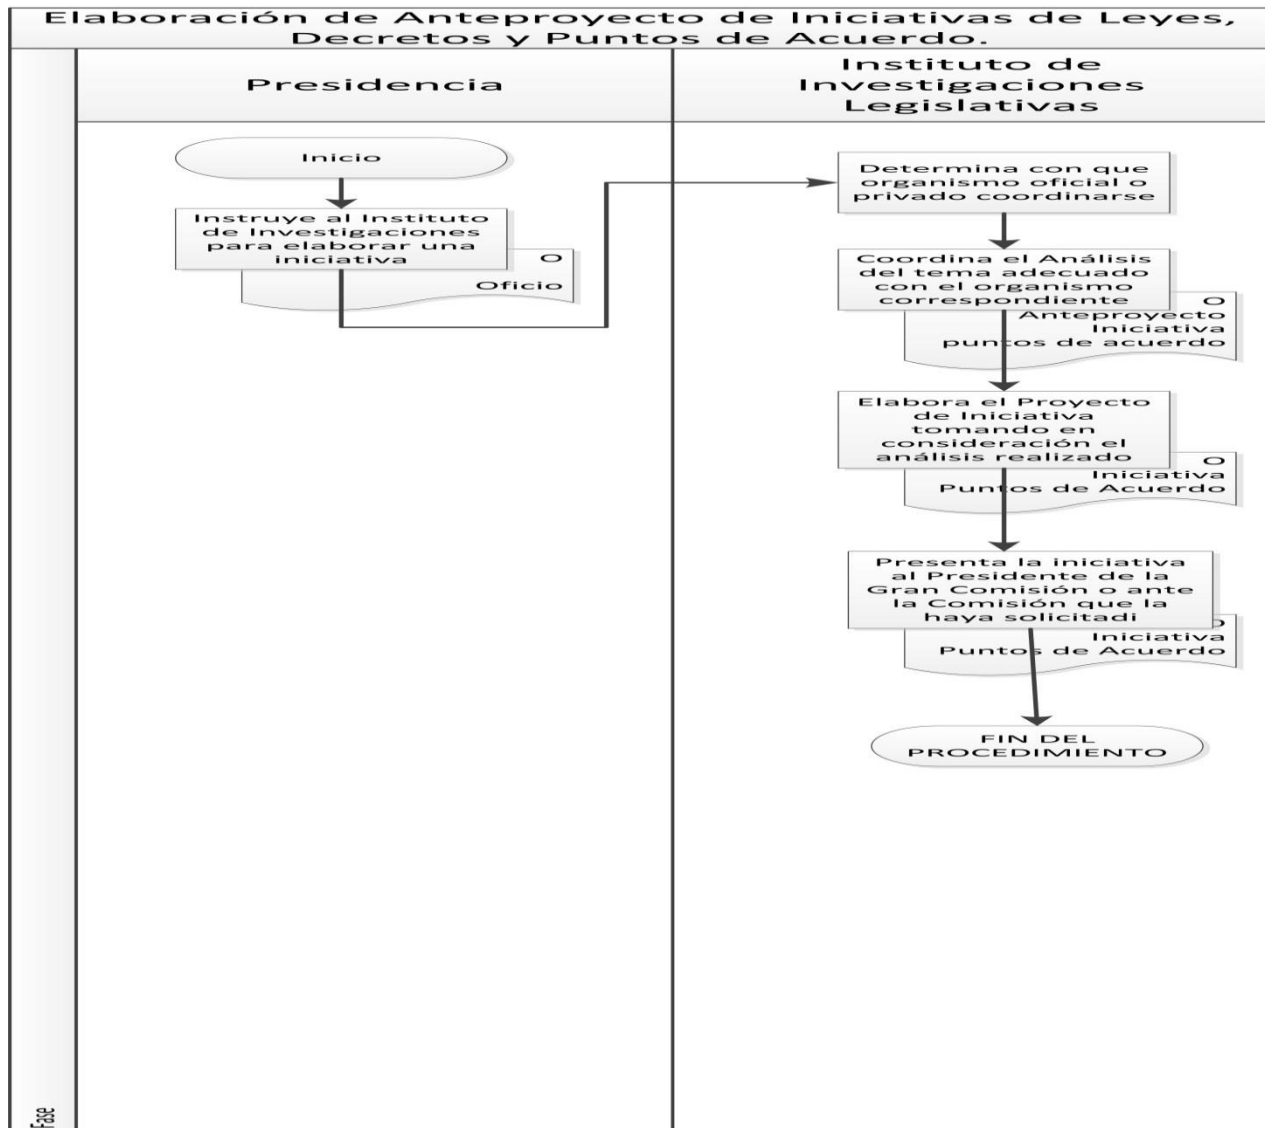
Elaboración de Anteproyecto de Iniciativas de Leyes, Decretos y Puntos de Acuerdo.

Presidencia

Instituto de Investigaciones Legislativas

Inicio

Instruye al Instituto de Investigaciones para elaborar una iniciativa

O

Oficio

Determina con que organismo oficial o privado coordinarse

Coordina el Análisis del tema adecuado con el organismo correspondiente

O

Anteproyecto Iniciativa puntos de acuerdo

Elabora el Proyecto de Iniciativa tomando en consideración el análisis realizado

O

Iniciativa Puntos de Acuerdo

Presenta la iniciativa al Presidente de la Gran Comisión o ante la Comisión que la haya solicitadi

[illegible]

Iniciativa Punt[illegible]s de Acuerdo

FIN DEL PROCEDIMIENTO

Fase